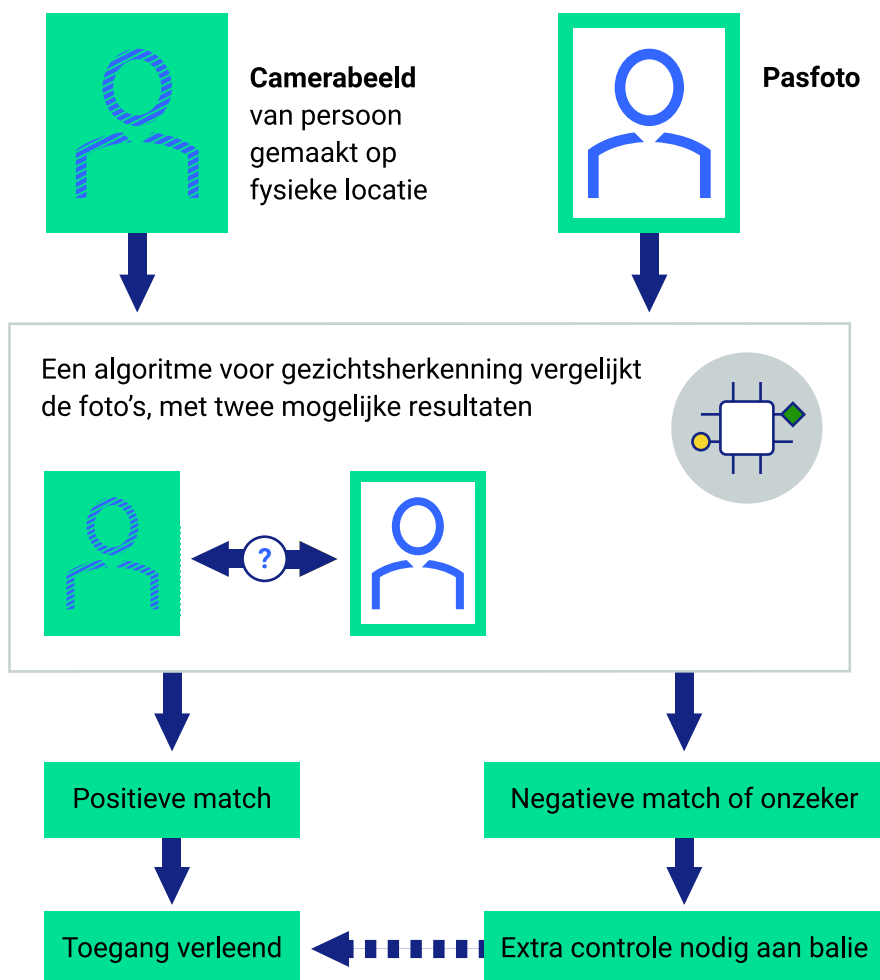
**Camerabeeld** van persoon gemaakt op fysieke locatie

**Pasfoto**

Een algoritme voor gezichtsherkenning vergelijkt de foto’s, met twee mogelijke resultaten

?

Positieve match

Negatieve match of onzeker

Toegang verleend

Extra controle nodig aan balie